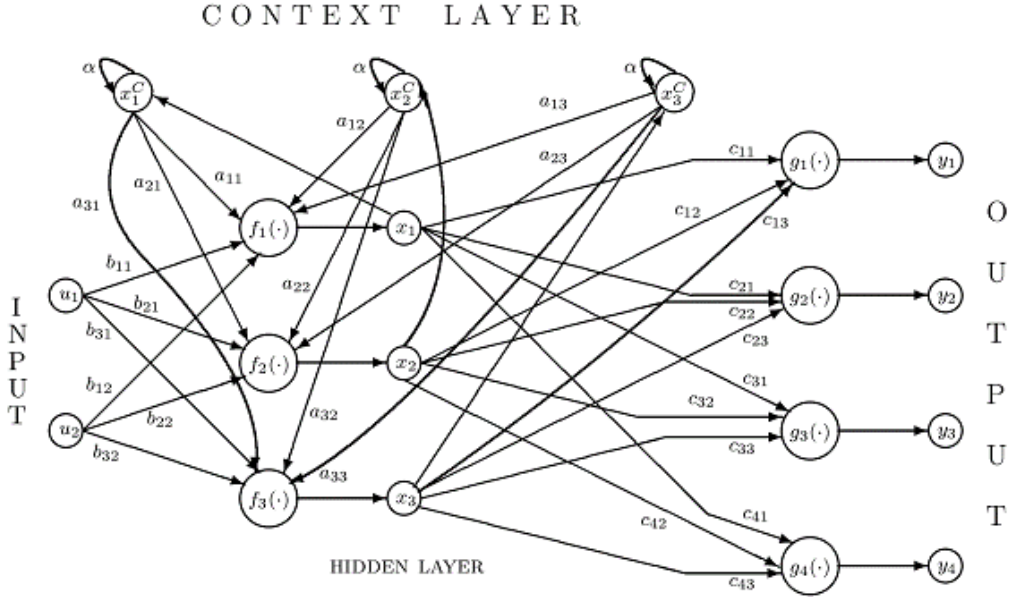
CONTEXT LAYER

$\alpha$ $x_1^C$ $\alpha$ $x_2^C$ $\alpha$ $x_3^C$

$a_{12}$ $a_{13}$ $a_{23}$ $a_{21}$ $a_{11}$ $a_{31}$

$c_{11}$ $g_1(\cdot)$ $y_1$

$f_1(\cdot)$ $x_1$ $c_{12}$ $c_{13}$

$b_{11}$ $u_1$ $b_{21}$ $a_{22}$ $c_{21}$ $g_2(\cdot)$ $y_2$ $c_{22}$

$b_{31}$ $f_2(\cdot)$ $x_2$ $c_{23}$

$b_{12}$ $c_{31}$

$b_{22}$ $a_{32}$ $c_{32}$ $g_3(\cdot)$ $y_3$

$u_2$ $c_{33}$

$b_{32}$ $a_{33}$

$f_3(\cdot)$ $x_3$ $c_{42}$ $c_{41}$

$g_4(\cdot)$ $y_4$ $c_{43}$

HIDDEN LAYER

INPUT

OUTPUT